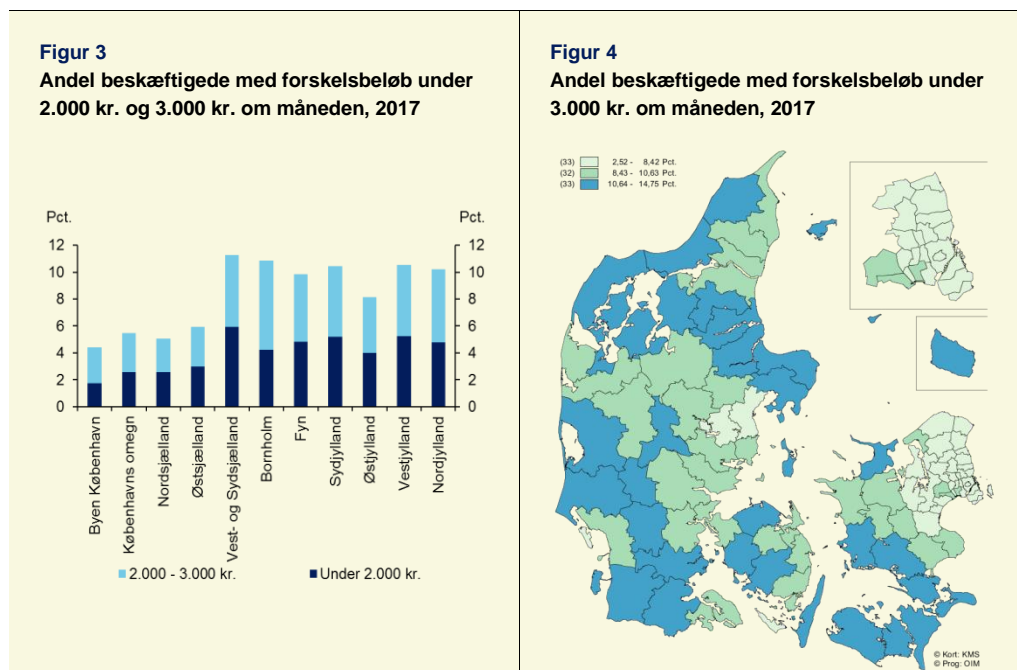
Figur 3
Andel beskæftigede med forskelsbeløb under 2.000 kr. og 3.000 kr. om måneden, 2017

Pct.
12
10
8
6
4
2
0

Pct.
12
10
8
6
4
2
0

Byen København
Københavns omegn
Nordsjælland
Østsjælland
Vest- og Sydsjælland
Bornholm
Fyn
Sydjylland
Østjylland
Vestjylland
Nordjylland

2.000 - 3.000 kr.
Under 2.000 kr.

Figur 4
Andel beskæftigede med forskelsbeløb under 3.000 kr. om måneden, 2017

(33) 2,52 - 8,42 Pct.
(32) 8,43 - 10,63 Pct.
(33) 10,64 - 14,75 Pct.

© Kort: KMS
© Prog: OIM